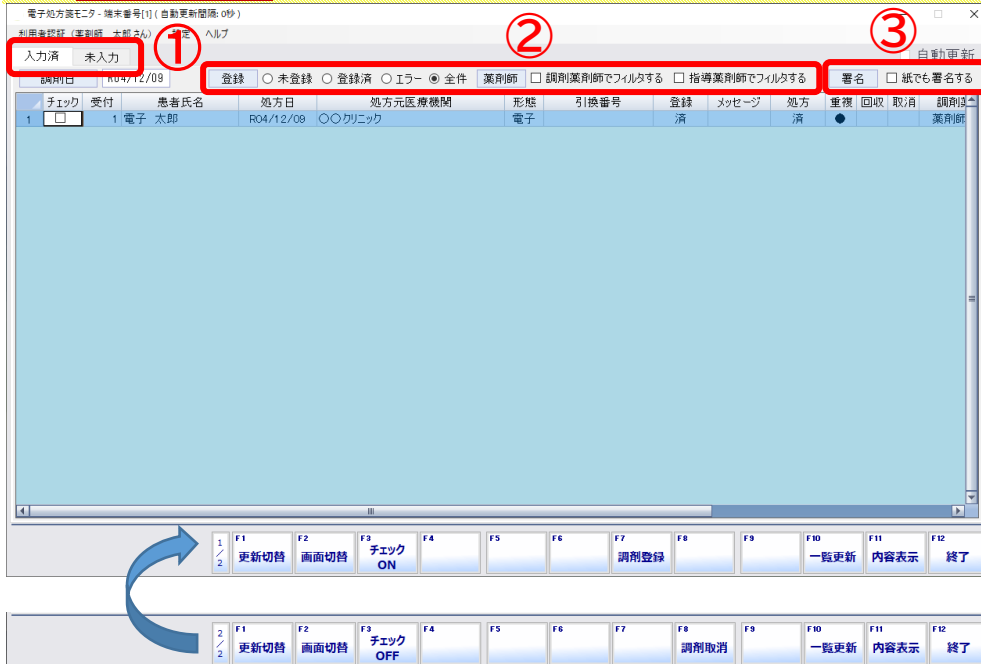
電子処方箋モニタ - 端末番号[1] ( 自動更新間隔: 0秒 )
利用者認証 (薬剤師　太郎さん)　設定　ヘルプ

①
入力済　未入力
調剤日　R04/12/09

②
登録　○ 未登録　○ 登録済　○ エラー　◉ 全件　薬剤師　☐ 調剤薬剤師でフィルタする　☐ 指導薬剤師でフィルタする

③
自動更新
署名　☐ 紙でも署名する

| | チェック | 受付 | 患者氏名 | 処方日 | 処方元医療機関 | 形態 | 引換番号 | 登録 | メッセージ | 処方 | 重複 | 回収 | 取消 | 調剤 |
|---|---|---|---|---|---|---|---|---|---|---|---|---|---|---|
| 1 | ☐ | 1 | 電子　太郎 | R04/12/09 | ○○クリニック | 電子 | | 済 | | 済 | ● | | | 薬剤師 |

1/2　F1 更新切替　F2 画面切替　F3 チェック ON　F4　F5　F6　F7 調剤登録　F8　F9　F10 一覧更新　F11 内容表示　F12 終了

2/2　F1 更新切替　F2 画面切替　F3 チェック OFF　F4　F5　F6　F7　F8 調剤取消　F9　F10 一覧更新　F11 内容表示　F12 終了